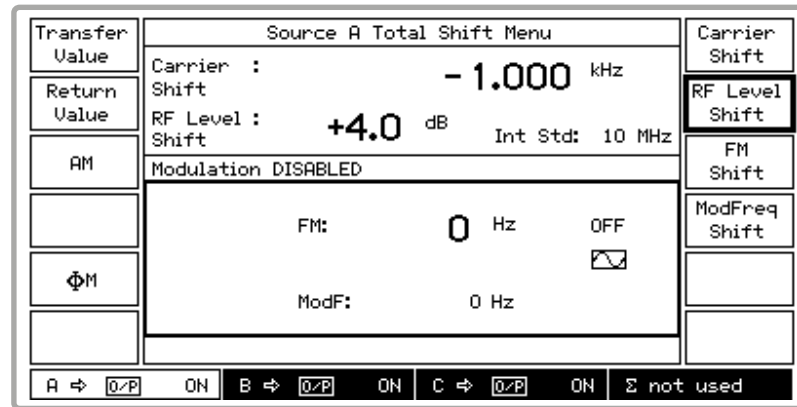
Transfer Value

Return Value

AM

ΦM

Source A Total Shift Menu

Carrier : Shift

-1.000 kHz

RF Level : Shift

+4.0 dB

Int Std: 10 MHz

Modulation DISABLED

FM: 0 Hz OFF

ModF: 0 Hz

Carrier Shift

RF Level Shift

FM Shift

ModFreq Shift

A ⇨ O/P ON

B ⇨ O/P ON

C ⇨ O/P ON

Σ not used